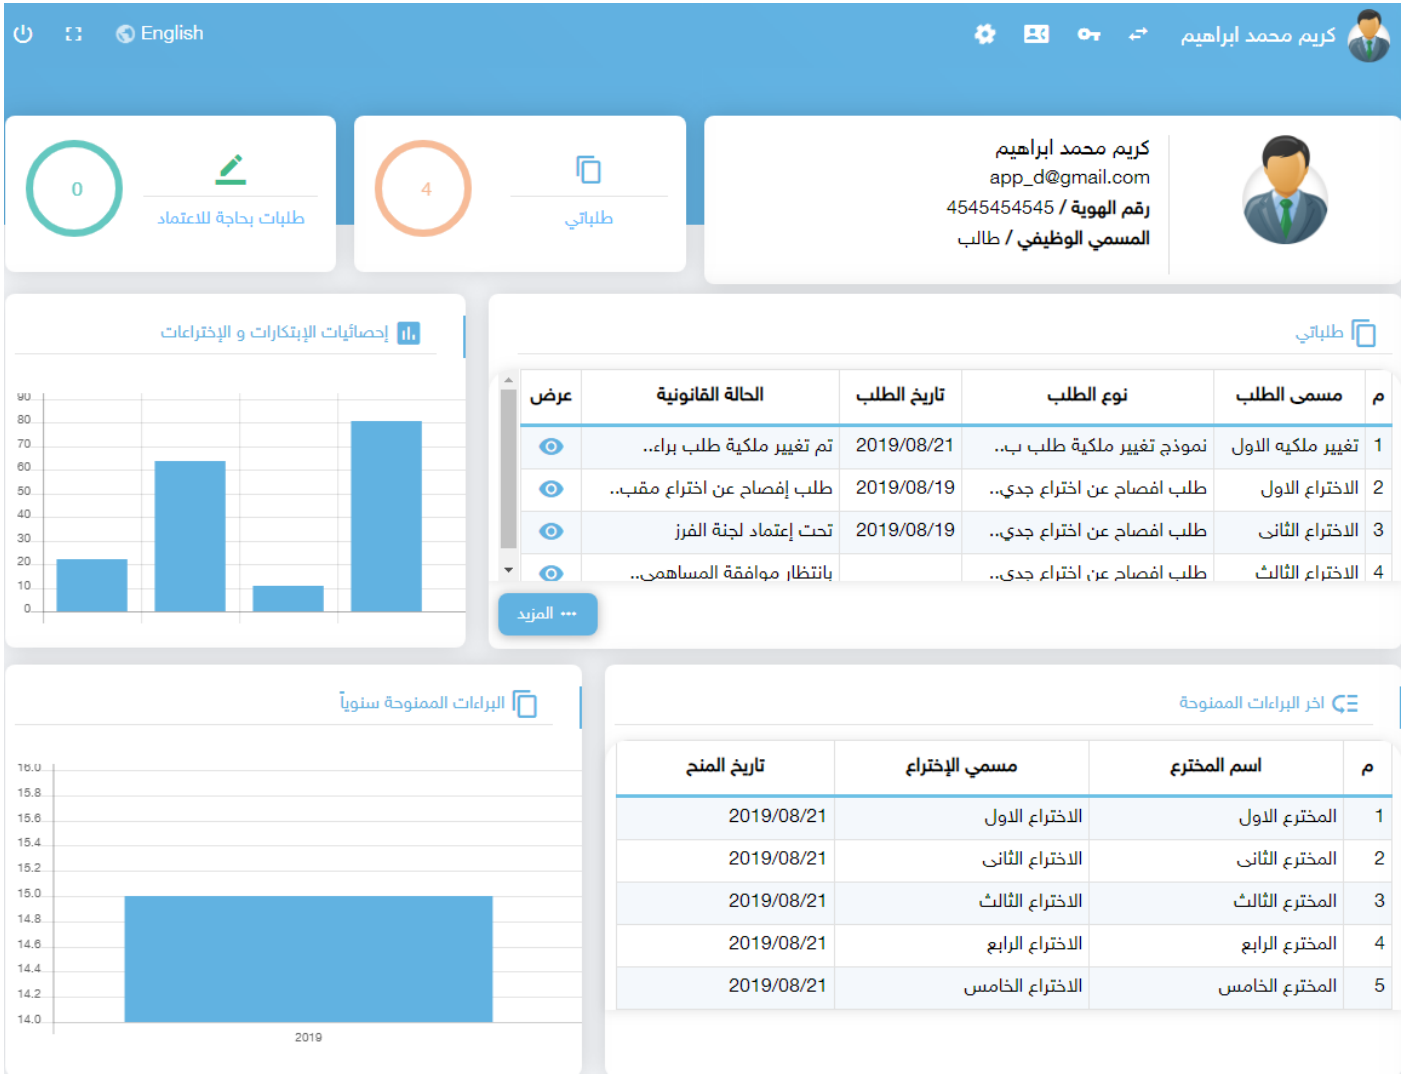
English

كريم محمد ابراهيم

كريم محمد ابراهيم
app_d@gmail.com
رقم الهوية / 4545454545
المسمى الوظيفي / طالب

4
طلباتي

0
طلبات بحاجة للاعتماد

طلباتي

| م | مسمى الطلب | نوع الطلب | تاريخ الطلب | الحالة القانونية | عرض |
|---|---|---|---|---|---|
| 1 | تغيير ملكيه الاول | نموذج تغيير ملكية طلب ب.. | 2019/08/21 | تم تغيير ملكية طلب براء.. | |
| 2 | الاختراع الاول | طلب افصاح عن اختراع جدي.. | 2019/08/19 | طلب إفصاح عن اختراع مقب.. | |
| 3 | الاختراع الثانى | طلب افصاح عن اختراع جدي.. | 2019/08/19 | تحت إعتماد لجنة الفرز | |
| 4 | الاختراع الثالث | طلب افصاح عن اختراع جدي.. | | بانتظار موافقة المساهمين.. | |

المزيد

إحصائيات الإبتكارات و الإختراعات

90
80
70
60
50
40
30
20
10
0

اخر البراءات الممنوحة

| م | اسم المخترع | مسمى الإختراع | تاريخ المنح |
|---|---|---|---|
| 1 | المخترع الاول | الاختراع الاول | 2019/08/21 |
| 2 | المخترع الثانى | الاختراع الثانى | 2019/08/21 |
| 3 | المخترع الثالث | الاختراع الثالث | 2019/08/21 |
| 4 | المخترع الرابع | الاختراع الرابع | 2019/08/21 |
| 5 | المخترع الخامس | الاختراع الخامس | 2019/08/21 |

البراءات الممنوحة سنوياً

16.0
15.8
15.6
15.4
15.2
15.0
14.8
14.6
14.4
14.2
14.0
2019